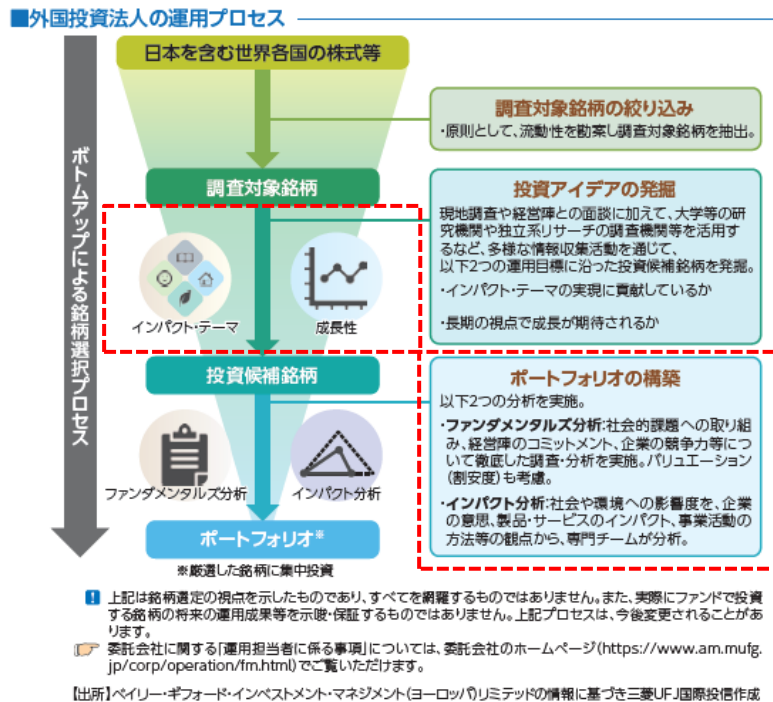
■外国投資法人の運用プロセス

ボトムアップによる銘柄選択プロセス

日本を含む世界各国の株式等

調査対象銘柄の絞り込み
・原則として、流動性を勘案し調査対象銘柄を抽出。

調査対象銘柄

投資アイデアの発掘
現地調査や経営陣との面談に加えて、大学等の研究機関や独立系リサーチの調査機関等を活用するなど、多様な情報収集活動を通じて、以下2つの運用目標に沿った投資候補銘柄を発掘。
・インパクト・テーマの実現に貢献しているか
・長期の視点で成長が期待されるか

インパクト・テーマ
成長性

投資候補銘柄

ポートフォリオの構築
以下2つの分析を実施。
・ファンダメンタルズ分析：社会的課題への取り組み、経営陣のコミットメント、企業の競争力等について徹底した調査・分析を実施。バリュエーション（割安度）も考慮。
・インパクト分析：社会や環境への影響度を、企業の意思、製品・サービスのインパクト、事業活動の方法等の観点から、専門チームが分析。

ファンダメンタルズ分析
インパクト分析

ポートフォリオ※
※厳選した銘柄に集中投資

上記は銘柄選定の視点を示したものであり、すべてを網羅するものではありません。また、実際にファンドで投資する銘柄の将来の運用成果等を示唆・保証するものではありません。上記プロセスは、今後変更されることがあります。

委託会社に関する「運用担当者に係る事項」については、委託会社のホームページ（https://www.am.mufg.jp/corp/operation/fm.html）でご覧いただけます。

【出所】ベイリー・ギフォード・インベストメント・マネジメント（ヨーロッパ）リミテッドの情報に基づき三菱UFJ国際投信作成